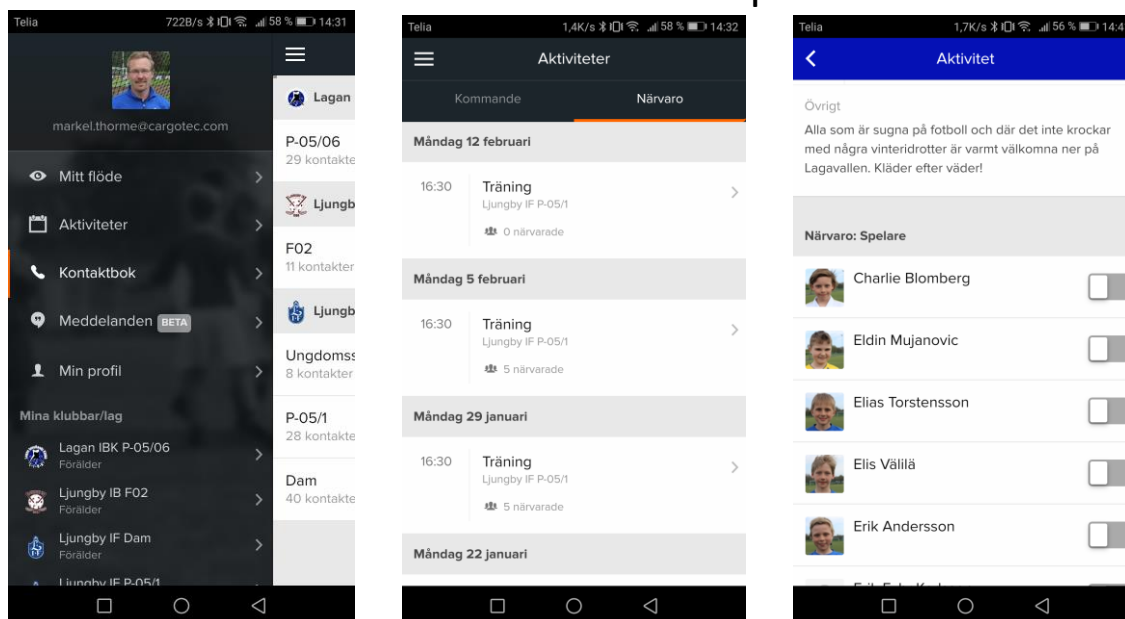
Telia 722B/s 58 % 14:31

markel.thorme@cargotec.com

Mitt flöde

Aktiviteter

Kontaktbok

Meddelanden BETA

Min profil

Mina klubbar/lag

Lagan IBK P-05/06
Förälder

Ljungby IB F02
Förälder

Ljungby IF Dam
Förälder

Ljungby IF P-05/1

Lagan

P-05/06
29 kontakte

Ljungb

F02
11 kontakter

Ljungb

Ungdoms
8 kontakter

P-05/1
28 kontakte

Dam
40 kontakte

Telia 1,4K/s 58 % 14:32

Aktiviteter

Kommande

Närvaro

Måndag 12 februari

16:30 Träning
Ljungby IF P-05/1
0 närvarade

Måndag 5 februari

16:30 Träning
Ljungby IF P-05/1
5 närvarade

Måndag 29 januari

16:30 Träning
Ljungby IF P-05/1
5 närvarade

Måndag 22 januari

Telia 1,7K/s 56 % 14:4

Aktivitet

Övrigt

Alla som är sugna på fotboll och där det inte krockar med några vinteridrotter är varmt välkomna ner på Lagavallen. Kläder efter väder!

Närvaro: Spelare

Charlie Blomberg

Eldin Mujanovic

Elias Torstensson

Elis Välilä

Erik Andersson

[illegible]